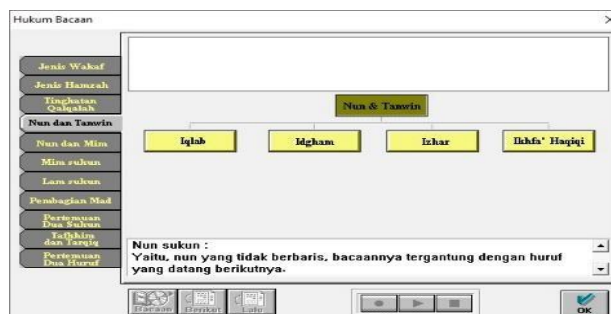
Hukum Bacaan

Jenis Wakaf
Jenis Hamzah
Tingkatan Qalqalah
Nun dan Tanwin
Nun dan Mim
Mim sukun
Lam sukun
Pembagian Mad
Pertemuan Dua Sukun
Tafkhim dan Tarqiq
Pertemuan Dua Huruf

Nun & Tanwin

Iqlab
Idgham
Izhar
Ikhfa' Haqiqi

Nun sukun :
Yaitu, nun yang tidak berbaris, bacaannya tergantung dengan huruf yang datang berikutnya.

Bacaan
Berikut
Lalu

OK